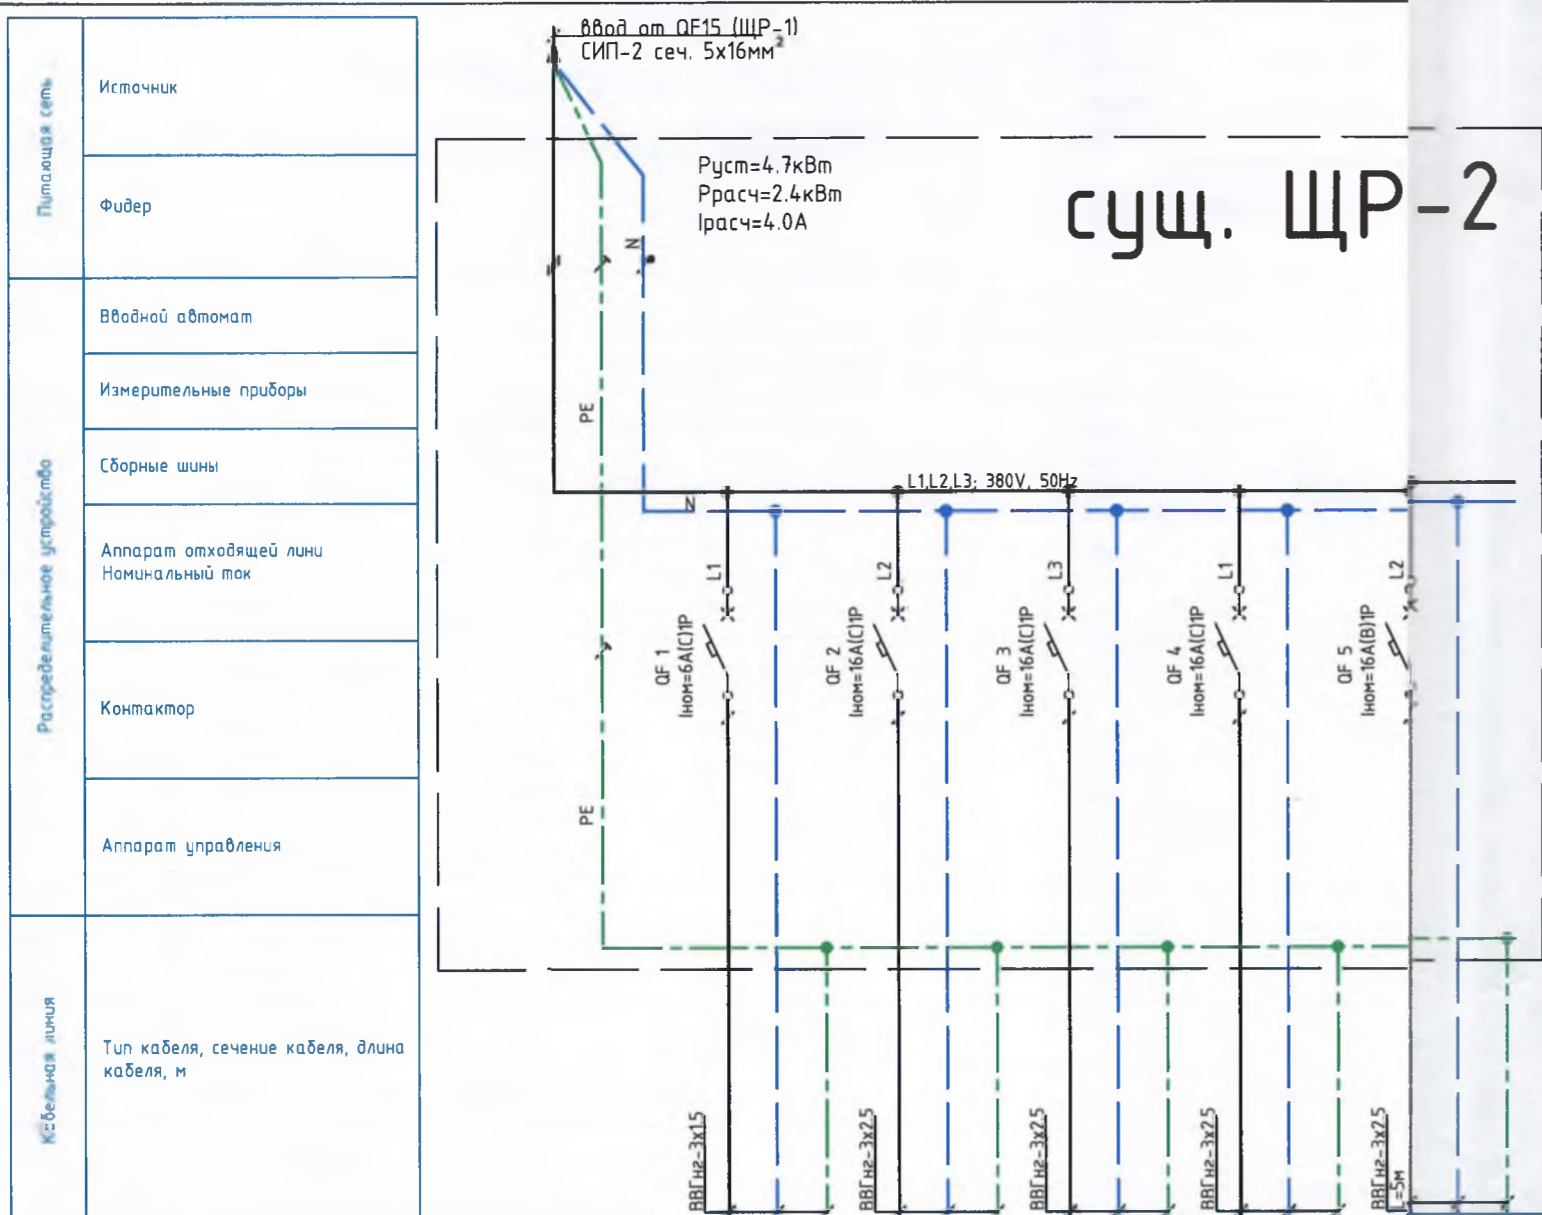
Питающая сеть

Источник

Фидер

Распределительное устройство

Вводной автомат

Измерительные приборы

Сборные шины

Аппарат отходящей лини
Номинальный ток

Контактор

Аппарат управления

Кабельная линия

Тип кабеля, сечение кабеля, длина кабеля, м

Ввод от QF15 (ЩР-1)
СИП-2 сеч. 5x16мм$^2$

Руст=4.7кВт
Ррасч=2.4кВт
Ірасч=4.0А

сущ. ЩР-2

N

PE

L1,L2,L3; 380V, 50Hz

N

L1

QF 1
Iном=6A(C)1P

L2

QF 2
Iном=16A(C)1P

L3

QF 3
Iном=16A(C)1P

L1

QF 4
Iном=16A(C)1P

L2

QF 5
Iном=16A(B)1P

PE

ВВГнг-3x1.5

ВВГнг-3x2.5

ВВГнг-3x2.5

ВВГнг-3x2.5

ВВГнг-3x2.5
L=5м